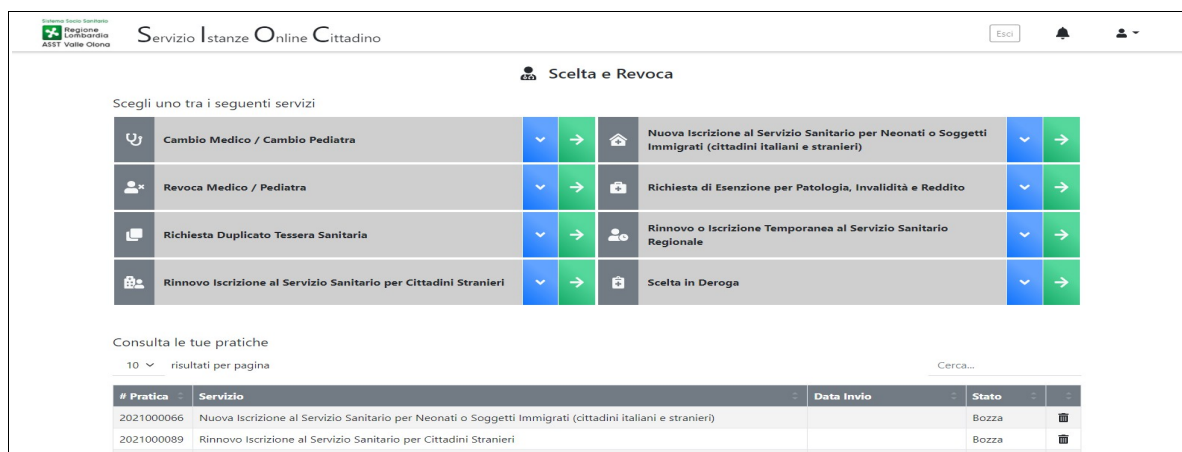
Sistema Socio Sanitario
Regione Lombardia
ASST Valle Olona

Servizio Istanze Online Cittadino

Esci

Scelta e Revoca

Scegli uno tra i seguenti servizi

Cambio Medico / Cambio Pediatra

Nuova Iscrizione al Servizio Sanitario per Neonati o Soggetti Immigrati (cittadini italiani e stranieri)

Revoca Medico / Pediatra

Richiesta di Esenzione per Patologia, Invalidità e Reddito

Richiesta Duplicato Tessera Sanitaria

Rinnovo o Iscrizione Temporanea al Servizio Sanitario Regionale

Rinnovo Iscrizione al Servizio Sanitario per Cittadini Stranieri

Scelta in Deroga

Consulta le tue pratiche

10 risultati per pagina

Cerca...

| # Pratica | Servizio | Data Invio | Stato | |
|---|---|---|---|---|
| 2021000066 | Nuova Iscrizione al Servizio Sanitario per Neonati o Soggetti Immigrati (cittadini italiani e stranieri) | | Bozza | |
| 2021000089 | Rinnovo Iscrizione al Servizio Sanitario per Cittadini Stranieri | | Bozza | |